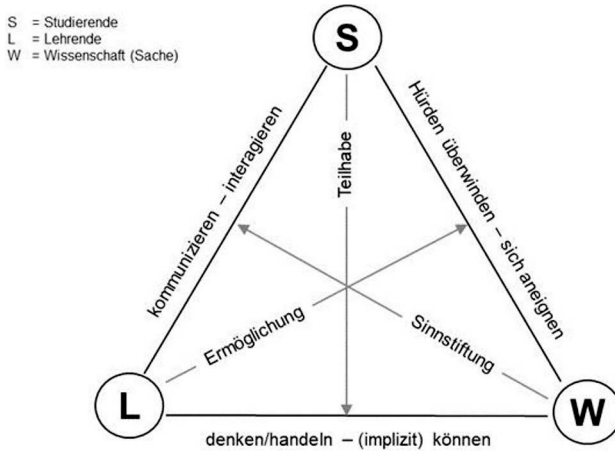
S = Studierende
L = Lehrende
W = Wissenschaft (Sache)

S

kommunizieren – interagieren

Teilhabe

Hürden überwinden – sich aneignen

Ermöglichung

Sinnstiftung

L

W

denken/handeln – (implizit) können